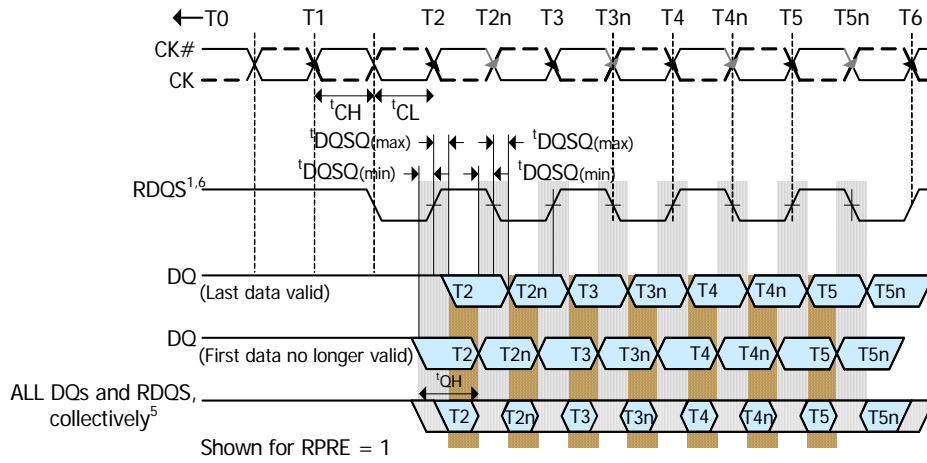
T0 T1 T2 T2n T3 T3n T4 T4n T5 T5n T6

CK#

CK

$^{t}$CH $^{t}$CL

$^{t}$DQSQ(max) $^{t}$DQSQ(max)

$^{t}$DQSQ(min) $^{t}$DQSQ(min)

RDQS$^{1,6}$

DQ
(Last data valid)
T2 T2n T3 T3n T4 T4n T5 T5n

DQ
(First data no longer valid)
T2 T2n T3 T3n T4 T4n T5 T5n

$^{t}$QH

ALL DQs and RDQS, collectively$^{5}$
T2 T2n T3 T3n T4 T4n T5 T5n

Shown for RPRE = 1